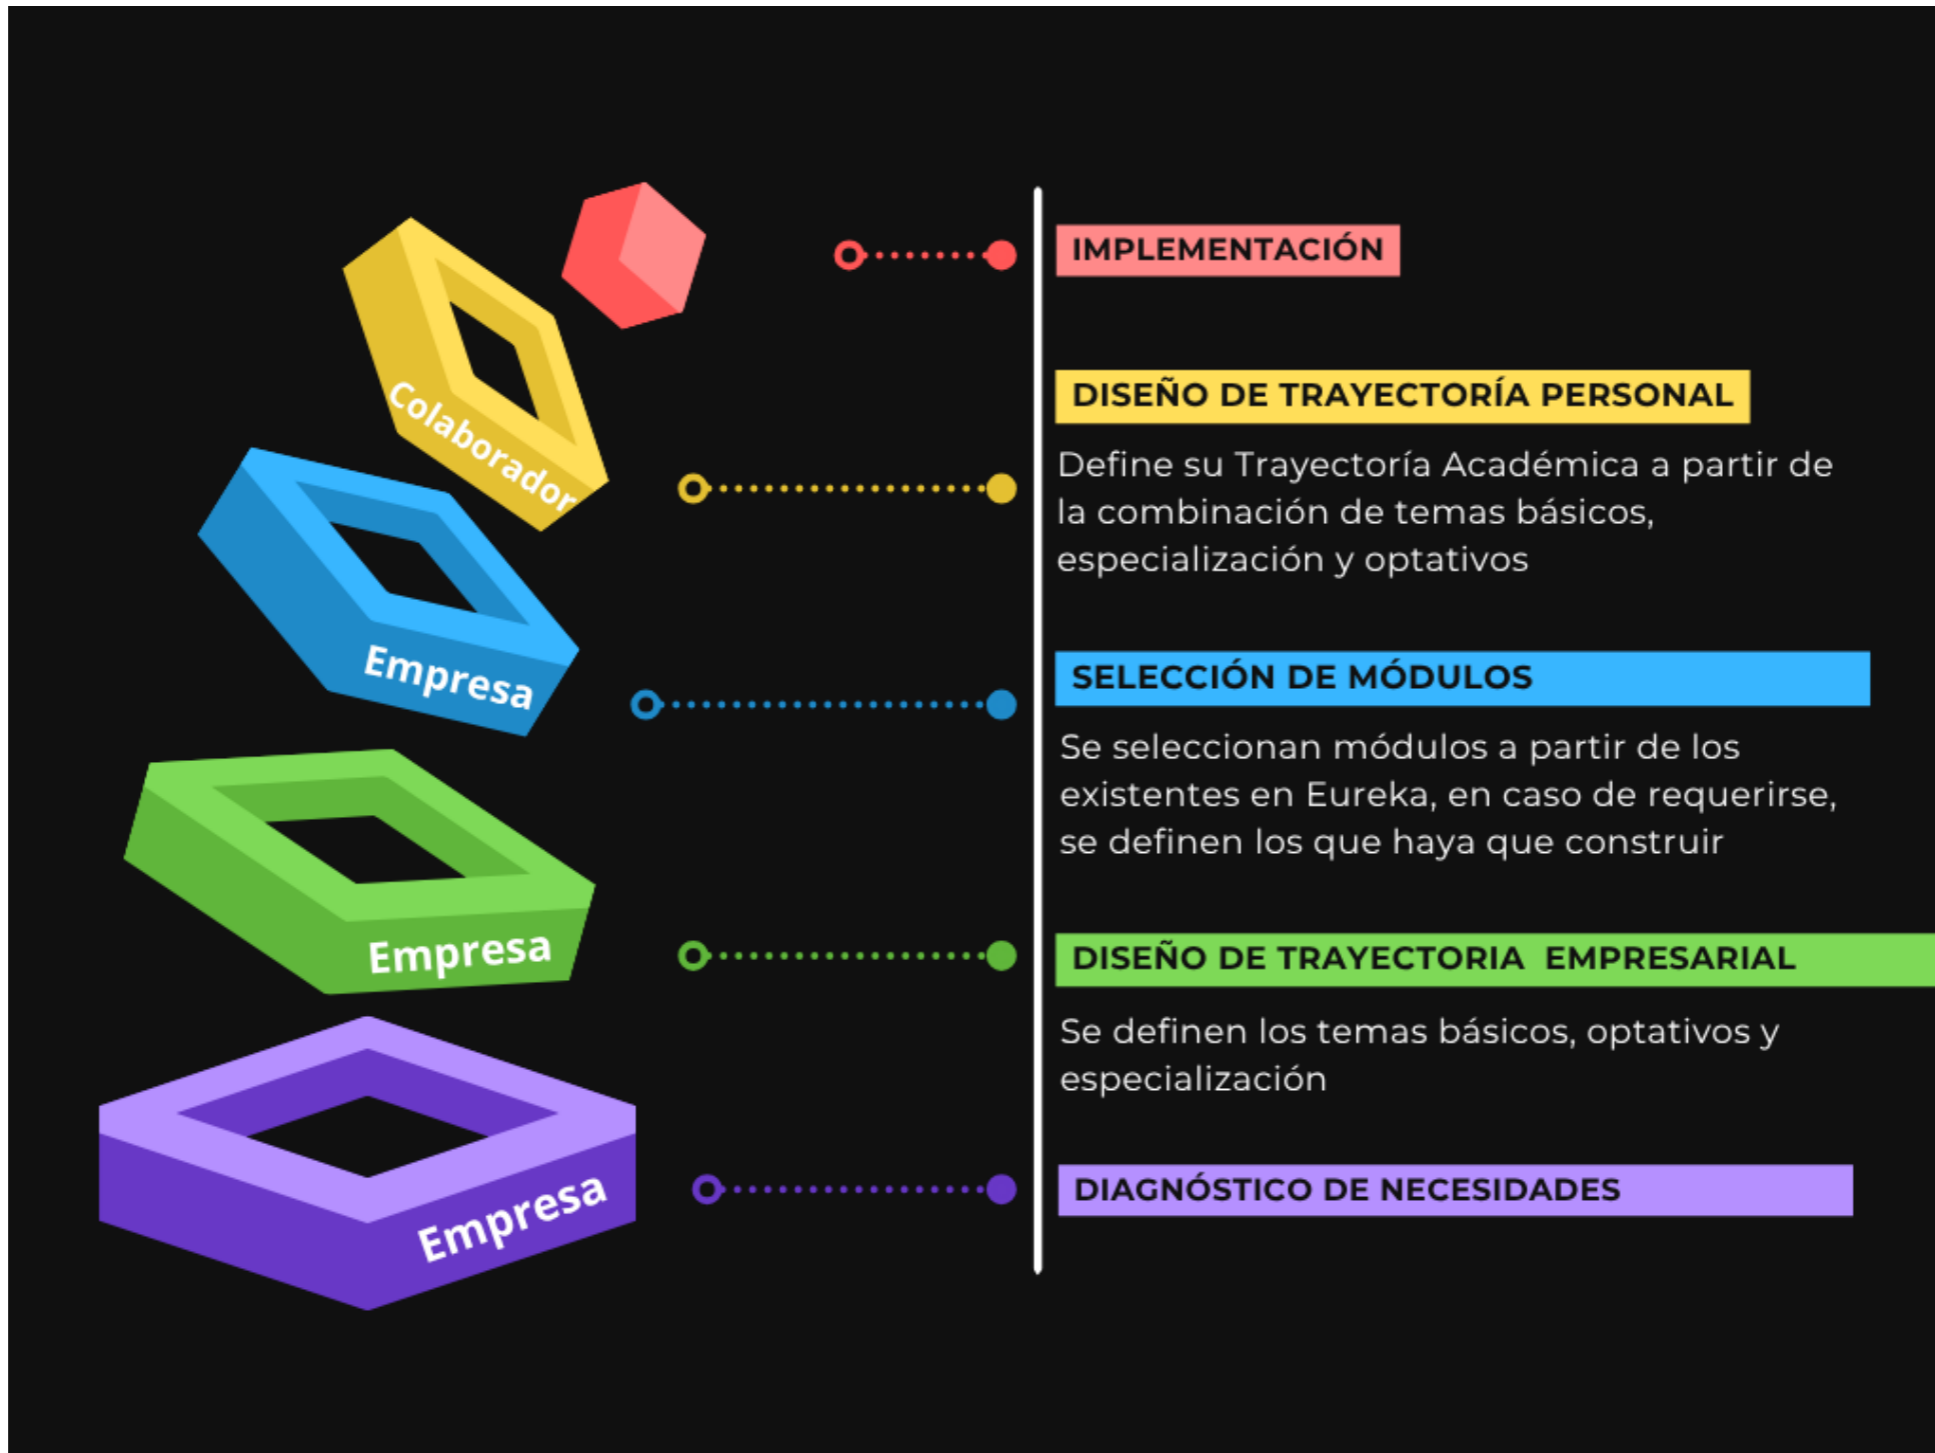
IMPLEMENTACIÓN

Colaborador

DISEÑO DE TRAYECTORÍA PERSONAL

Define su Trayectoría Académica a partir de la combinación de temas básicos, especialización y optativos

Empresa

SELECCIÓN DE MÓDULOS

Se seleccionan módulos a partir de los existentes en Eureka, en caso de requerirse, se definen los que haya que construir

Empresa

DISEÑO DE TRAYECTORIA EMPRESARIAL

Se definen los temas básicos, optativos y especialización

Empresa

DIAGNÓSTICO DE NECESIDADES